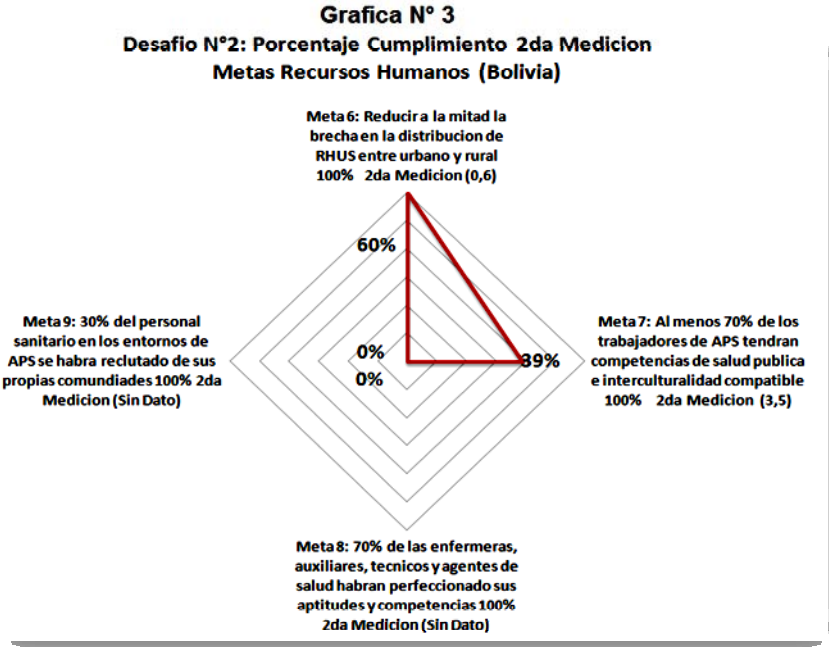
Grafica N° 3

Desafio N°2: Porcentaje Cumplimiento 2da Medicion Metas Recursos Humanos (Bolivia)

Meta 6: Reducir a la mitad la brecha en la distribucion de RHUS entre urbano y rural 100% 2da Medicion (0,6)

60%

Meta 9: 30% del personal sanitario en los entornos de APS se habra reclutado de sus propias comundiades 100% 2da Medicion (Sin Dato)

0%

0%

39%

Meta 7: Al menos 70% de los trabajadores de APS tendran competencias de salud publica e interculturalidad compatible 100% 2da Medicion (3,5)

Meta 8: 70% de las enfermeras, auxiliares, tecnicos y agentes de salud habran perfeccionado sus aptitudes y competencias 100% 2da Medicion (Sin Dato)